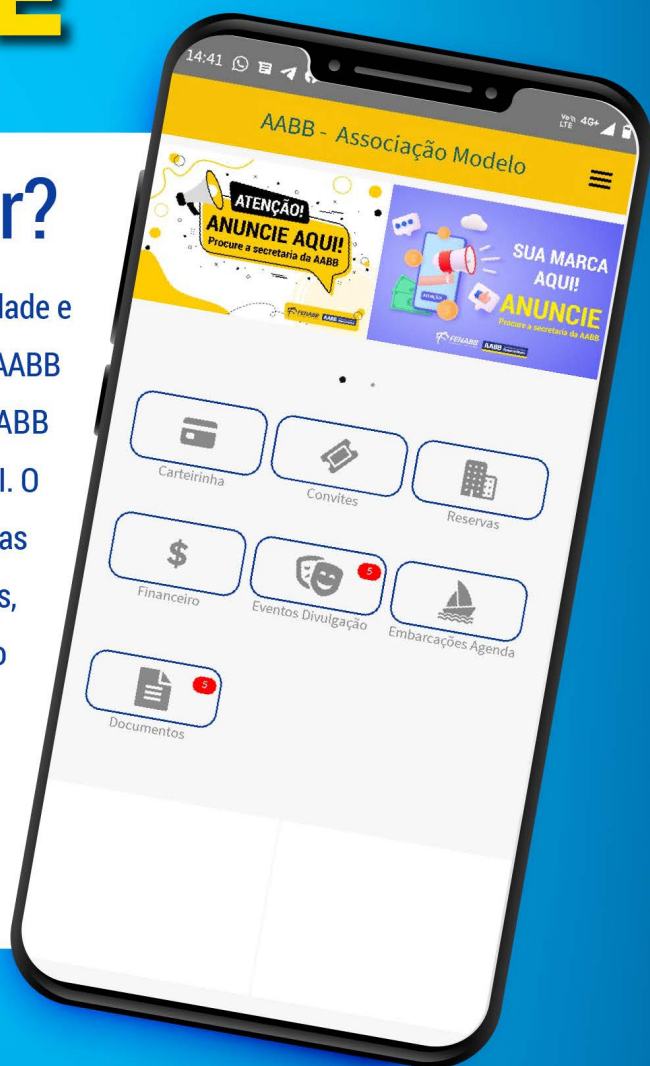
E

r?

lade e
AABB
ABB
l. O
as
s,
o

14:41

AABB - Associação Modelo

ATENÇÃO!
ANUNCIE AQUI!
Procure a secretaria da AABB

FENABB AABB

SUA MARCA AQUI!
ANUNCIE
Procure a secretaria da AABB

FENABB AABB

Carteirinha

Convites

Reservas

$

Financeiro

5

Eventos Divulgação

Embarcações Agenda

5

Documentos